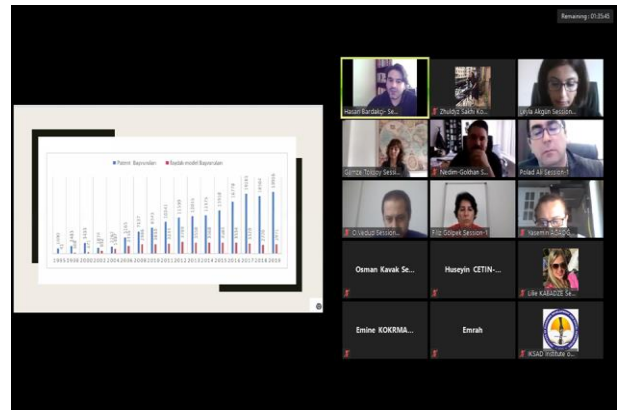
Remaining : 01:25:45

■ Patent Başvuruları ■ Faydalı model Başvuruları

1995 1998 2000 2002 2004 2006 2008 2010 2012 2013 2014 2015 2016 2017 2018 2019

Hasan Bardakçi - Se...
Zhuldyz Sadv Ko...
Leyla Akgün Session...
Gamze Toraoy Session...
Nedim Gokhan S...
Polad Ali Session-1
O.Vedud Session...
Filiz Gölpek Session-1
Yasemin AS...
Osman Kavak Se...
Huseyin CETIN-...
Lilie KABADZE Se...
Emine KOKRMA...
Emrah
IKSAD Institute O...